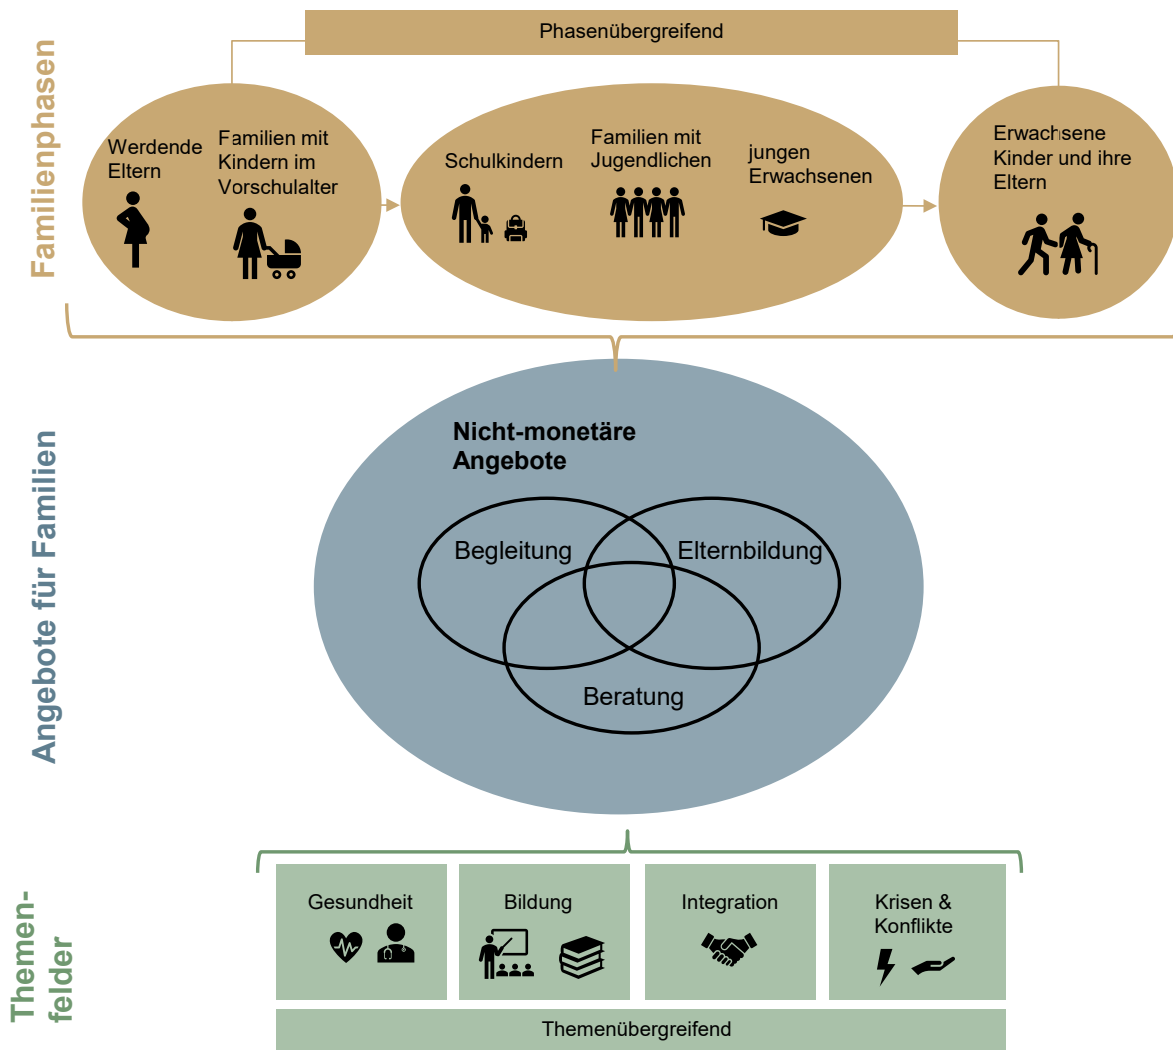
Familienphasen

Phasenübergreifend

Werdende Eltern

Familien mit Kindern im Vorschulalter

Schulkindern

Familien mit Jugendlichen

jungen Erwachsenen

Erwachsene Kinder und ihre Eltern

Angebote für Familien

Nicht-monetäre Angebote

Begleitung

Elternbildung

Beratung

Themenfelder

Gesundheit

Bildung

Integration

Krisen & Konflikte

Themenübergreifend